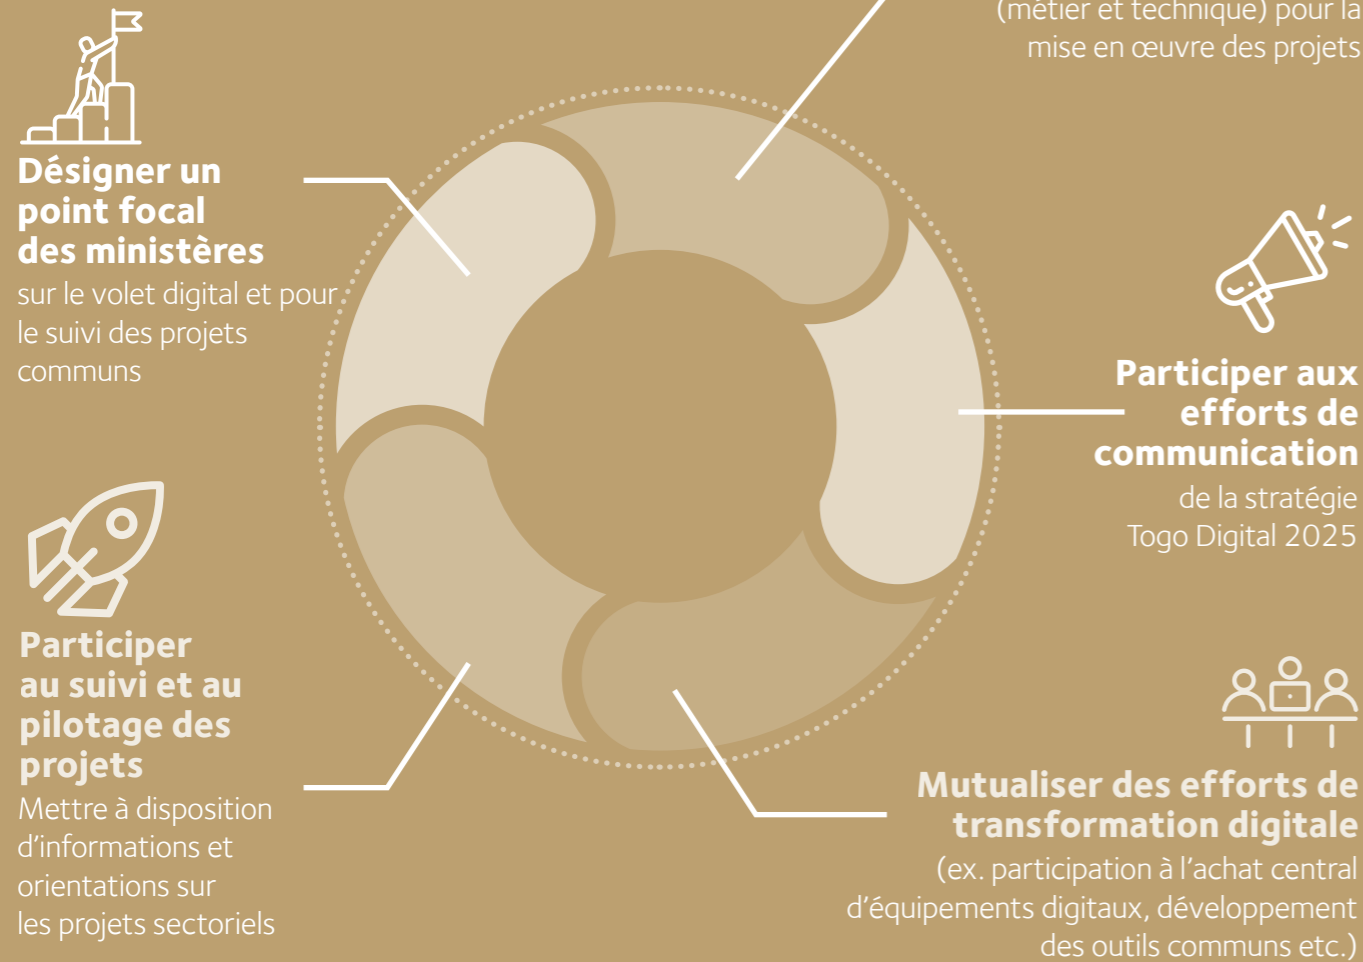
(métier et technique) pour la mise en œuvre des projets

Désigner un point focal des ministères
sur le volet digital et pour le suivi des projets communs

Participer aux efforts de communication
de la stratégie Togo Digital 2025

Participer au suivi et au pilotage des projets
Mettre à disposition d'informations et orientations sur les projets sectoriels

Mutualiser des efforts de transformation digitale
(ex. participation à l'achat central d'équipements digitaux, développement des outils communs etc.)